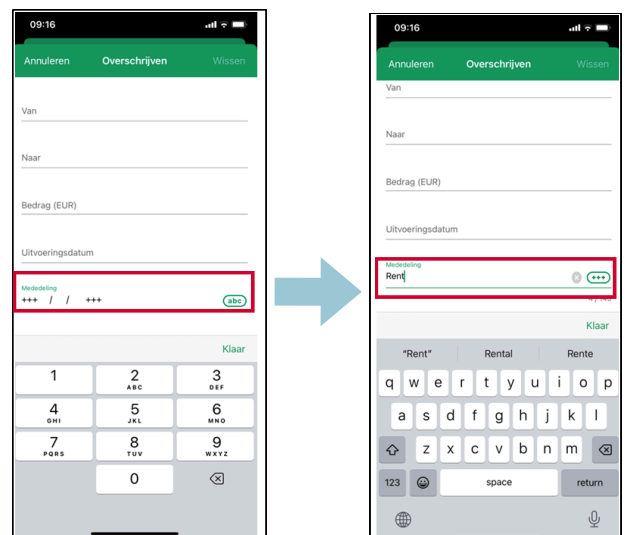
09:16

Annuleren Overschrijven Wissen

Van

Naar

Bedrag (EUR)

Uitvoeringsdatum

Mededeling
+++ / / +++ abc

Klaar

| 1 | 2 ABC | 3 DEF |
|---|---|---|
| 4 GHI | 5 JKL | 6 MNO |
| 7 PQRS | 8 TUV | 9 WXYZ |
| | 0 | ⌫ |

09:16

Annuleren Overschrijven Wissen

Van

Naar

Bedrag (EUR)

Uitvoeringsdatum

Mededeling
Rent +++

Klaar

"Rent" Rental Rente

q w e r t y u i o p
a s d f g h j k l
z x c v b n m
123 space return